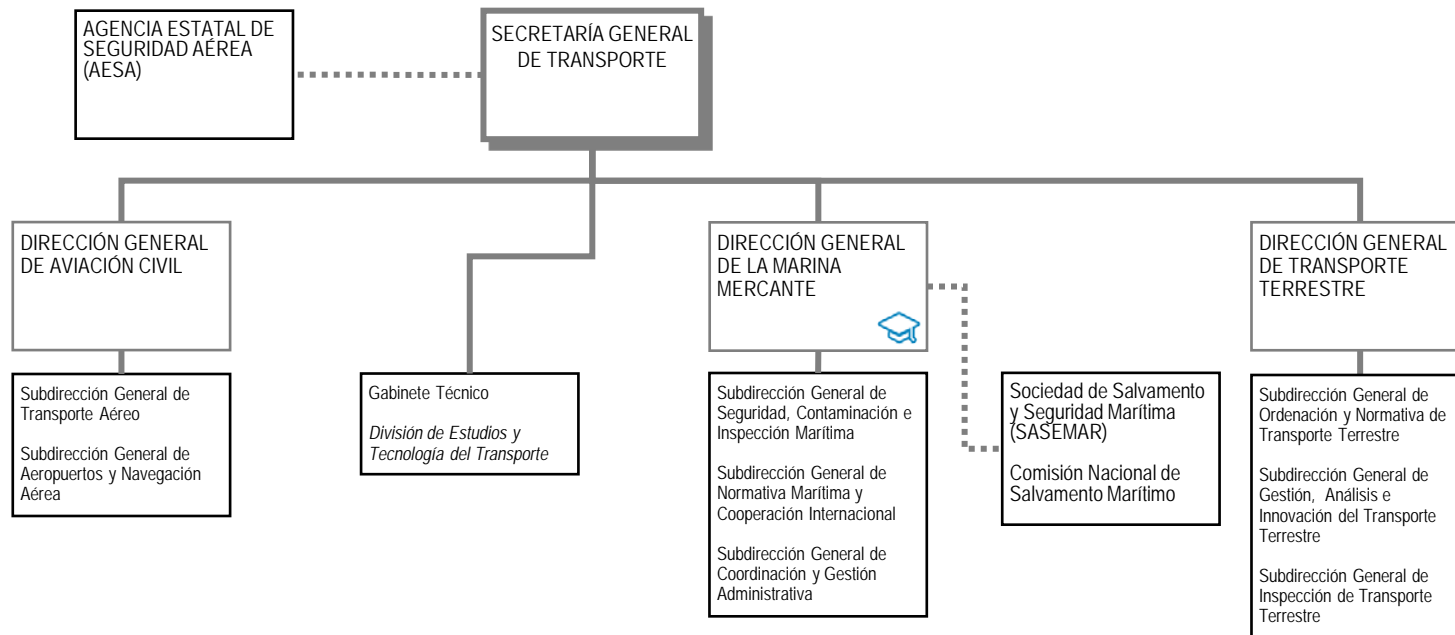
AGENCIA ESTATAL DE SEGURIDAD AÉREA (AESA)

SECRETARÍA GENERAL DE TRANSPORTE

DIRECCIÓN GENERAL DE AVIACIÓN CIVIL

Subdirección General de Transporte Aéreo

Subdirección General de Aeropuertos y Navegación Aérea

Gabinete Técnico

*División de Estudios y Tecnología del Transporte*

DIRECCIÓN GENERAL DE LA MARINA MERCANTE

Subdirección General de Seguridad, Contaminación e Inspección Marítima

Subdirección General de Normativa Marítima y Cooperación Internacional

Subdirección General de Coordinación y Gestión Administrativa

Sociedad de Salvamento y Seguridad Marítima (SASEMAR)

Comisión Nacional de Salvamento Marítimo

DIRECCIÓN GENERAL DE TRANSPORTE TERRESTRE

Subdirección General de Ordenación y Normativa de Transporte Terrestre

Subdirección General de Gestión, Análisis e Innovación del Transporte Terrestre

Subdirección General de Inspección de Transporte Terrestre